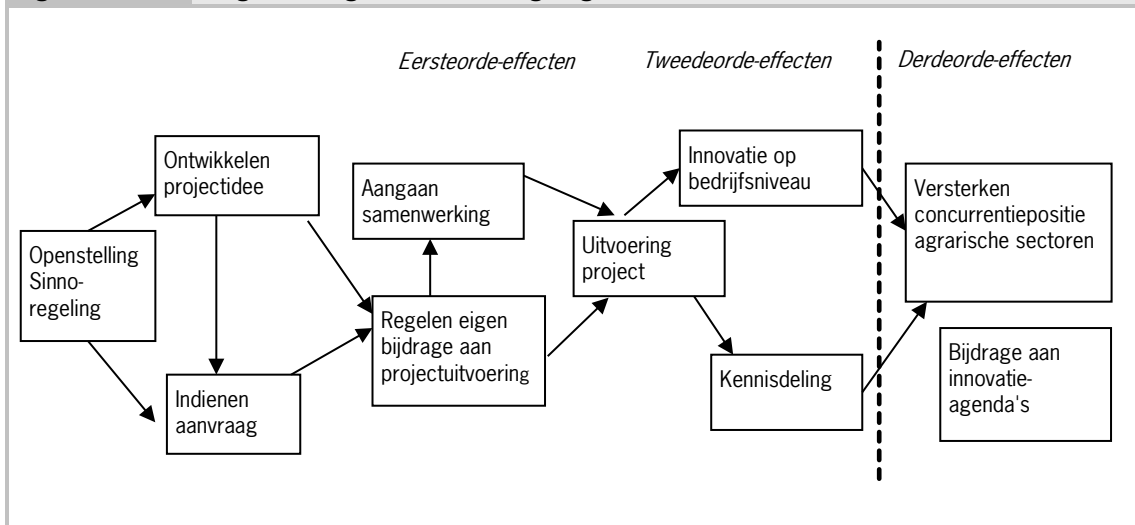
Eersteorde-effecten

Tweedeorde-effecten

Derdeorde-effecten

Openstelling Sinnoregeling

Ontwikkelen projectidee

Indienen aanvraag

Aangaan samenwerking

Regelen eigen bijdrage aan projectuitvoering

Uitvoering project

Innovatie op bedrijfsniveau

Kennisdeling

Versterken concurrentiepositie agrarische sectoren

Bijdrage aan innovatieagenda's